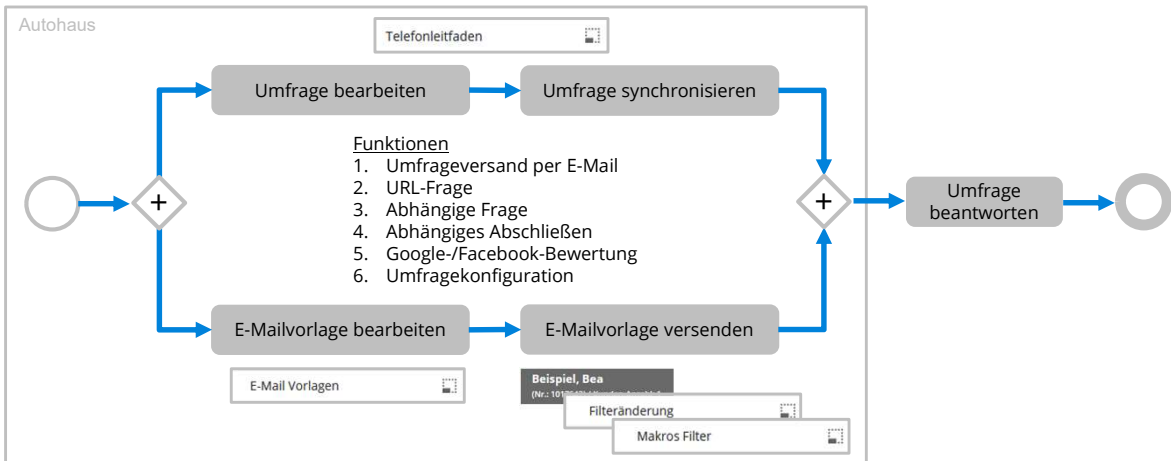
Autohaus

Telefonleitfaden

Umfrage bearbeiten

Umfrage synchronisieren

Funktionen
1. Umfrageversand per E-Mail
2. URL-Frage
3. Abhängige Frage
4. Abhängiges Abschließen
5. Google-/Facebook-Bewertung
6. Umfragekonfiguration

Umfrage beantworten

E-Mailvorlage bearbeiten

E-Mailvorlage versenden

E-Mail Vorlagen

Beispiel, Bea
(Nr.: 101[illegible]

Filteränderung

Makros Filter